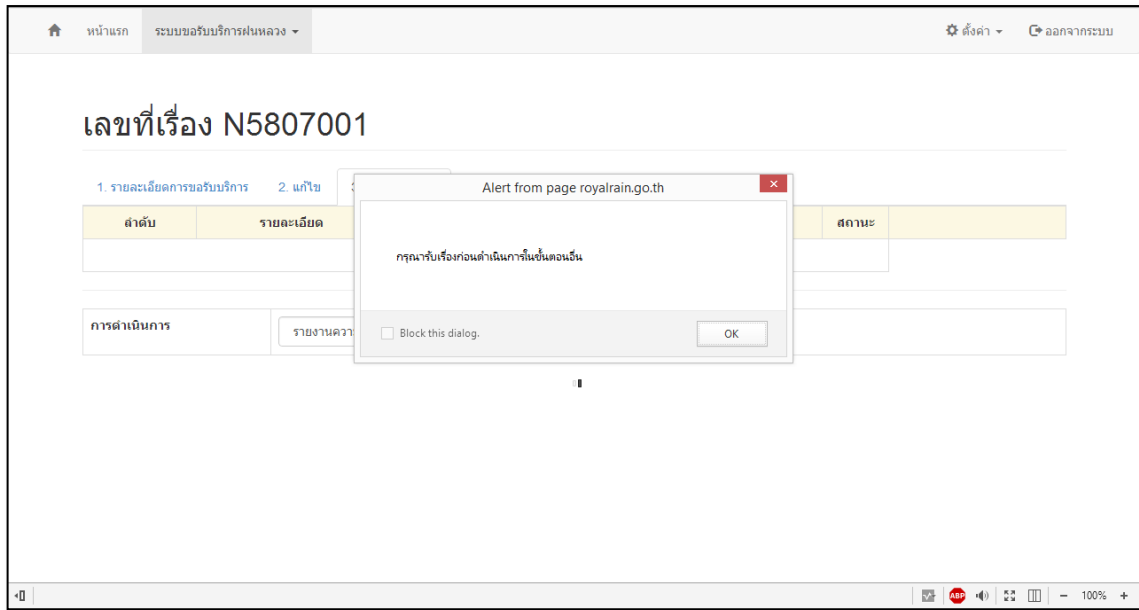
หน้าแรก ระบบขอรับบริการฝนหลวง ▾

ตั้งค่า ▾ ออกจากระบบ

เลขที่เรื่อง N5807001

1. รายละเอียดการขอรับบริการ 2. แก้ไข 3

| ลำดับ | รายละเอียด | | สถานะ |
|---|---|---|---|
| | | | |

การดำเนินการ รายงานควา

Alert from page royalrain.go.th

กรุณารับเรื่องก่อนดำเนินการในขั้นตอนอื่น

Block this dialog.

OK

100%